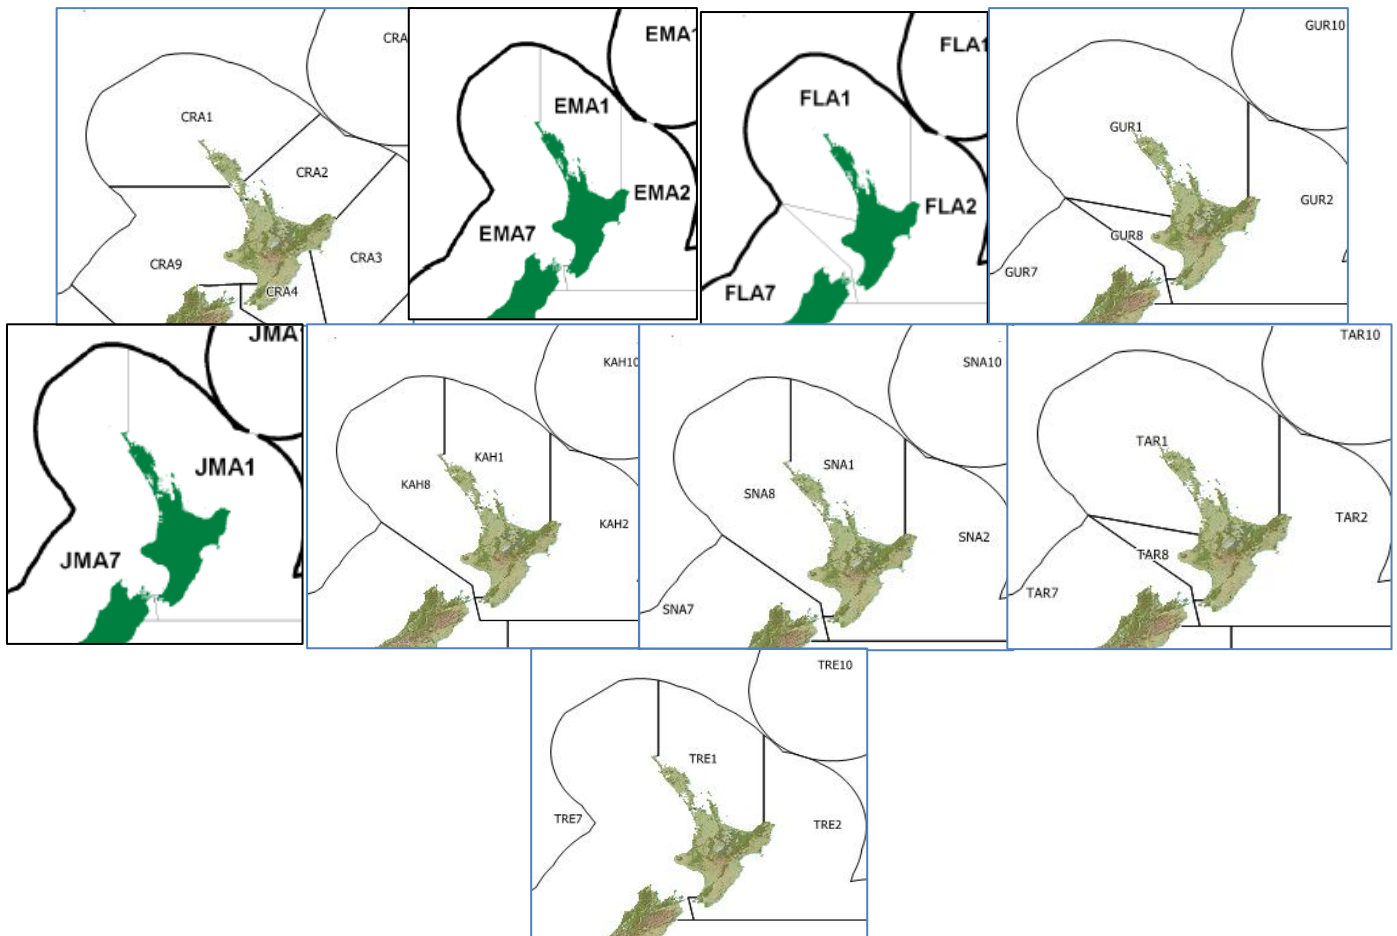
CRA
CRA1
CRA2
CRA9
CRA3
CRA4

EMA1
EMA1
EMA2
EMA7

FLA1
FLA1
FLA2
FLA7

GUR10
GUR1
GUR2
GUR8
GUR7

JMA1
JMA1
JMA7

KAH10
KAH1
KAH8
KAH2

SNA10
SNA1
SNA8
SNA2
SNA7

TAR10
TAR1
TAR2
TAR8
TAR7

TRE10
TRE1
TRE7
TRE2